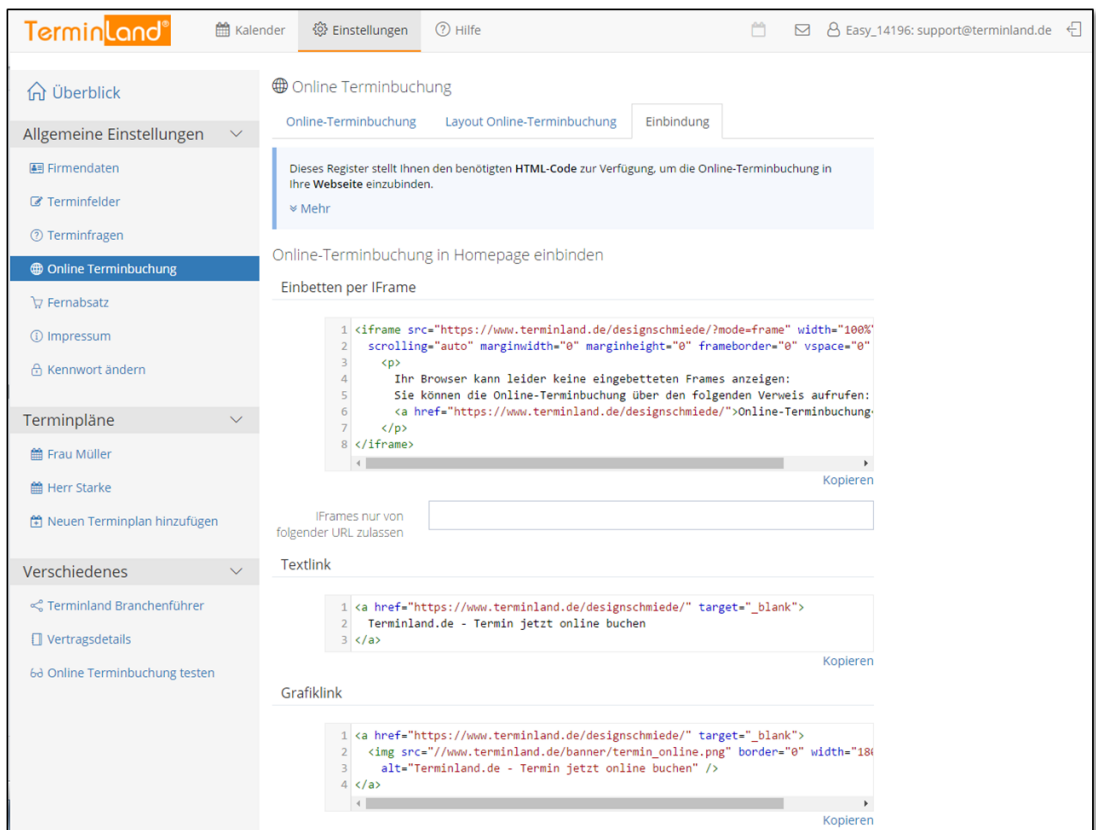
Terminland®

Kalender  Einstellungen  Hilfe

Easy_14196: support@terminland.de

Überblick

Allgemeine Einstellungen

Firmendaten

Terminfelder

Terminfragen

Online Terminbuchung

Fernabsatz

Impressum

Kennwort ändern

Terminpläne

Frau Müller

Herr Starke

Neuen Terminplan hinzufügen

Verschiedenes

Terminland Branchenführer

Vertragsdetails

Online Terminbuchung testen

Online Terminbuchung

Online-Terminbuchung  Layout Online-Terminbuchung  Einbindung

Dieses Register stellt Ihnen den benötigten HTML-Code zur Verfügung, um die Online-Terminbuchung in Ihre Webseite einzubinden.

Mehr

Online-Terminbuchung in Homepage einbinden

Einbetten per IFrame

1 <iframe src="https://www.terminland.de/designschmiede/?mode=frame" width="100%"
2 scrolling="auto" marginwidth="0" marginheight="0" frameborder="0" vspace="0"
3 <p>
4 Ihr Browser kann leider keine eingebetteten Frames anzeigen:
5 Sie können die Online-Terminbuchung über den folgenden Verweis aufrufen:
6 <a href="https://www.terminland.de/designschmiede/">Online-Terminbuchung
7 </p>
8 </iframe>

Kopieren

IFrames nur von folgender URL zulassen

Textlink

1 <a href="https://www.terminland.de/designschmiede/" target="_blank">
2 Terminland.de - Termin jetzt online buchen
3 </a>

Kopieren

Grafiklink

1 <a href="https://www.terminland.de/designschmiede/" target="_blank">
2 <img src="//www.terminland.de/banner/termin_online.png" border="0" width="18
3 alt="Terminland.de - Termin jetzt online buchen" />
4 </a>

Kopieren